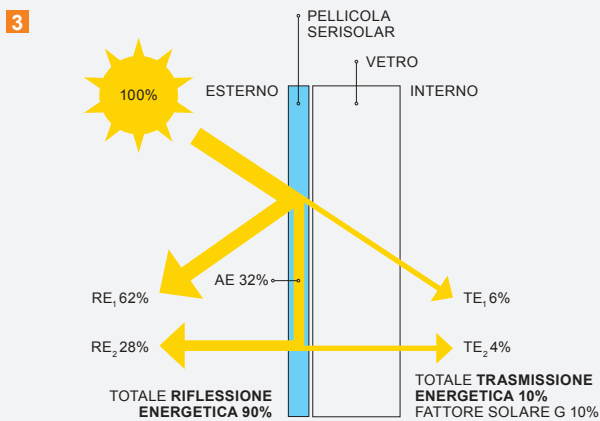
3

PELLICOLA SERISOLAR

VETRO

100%

ESTERNO

INTERNO

AE 32%

RE$_1$ 62%

TE$_1$ 6%

RE$_2$ 28%

TE$_2$ 4%

TOTALE **RIFLESSIONE ENERGETICA 90%**

TOTALE **TRASMISSIONE ENERGETICA 10%**
FATTORE SOLARE G 10%